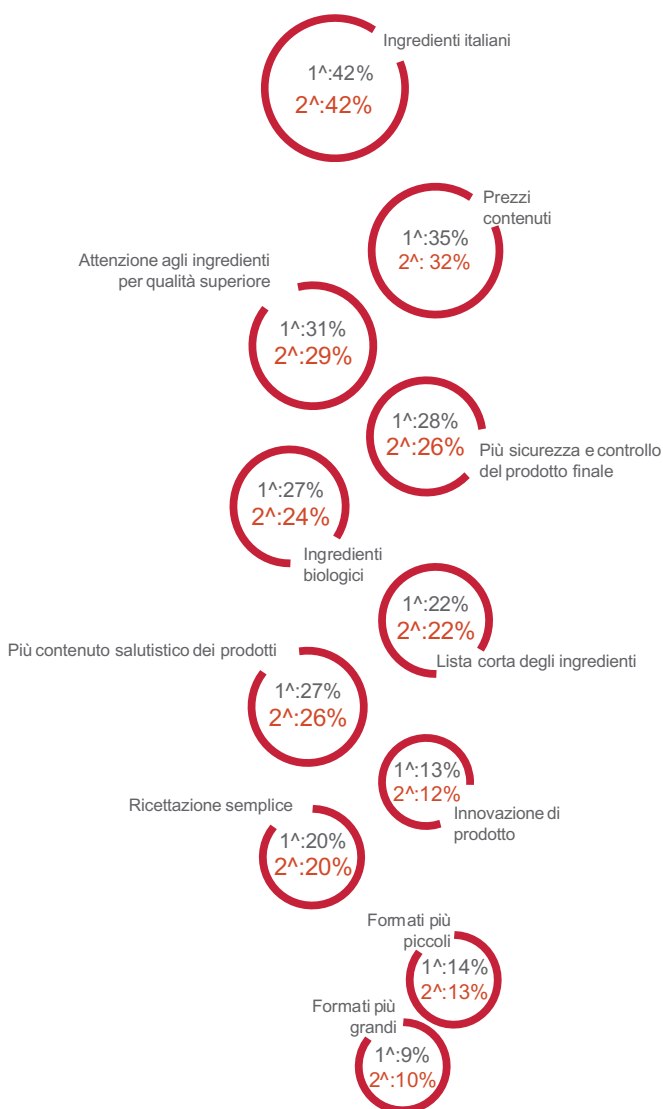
Ingredienti italiani
1^:42%
2^:42%

Prezzi contenuti
1^:35%
2^: 32%

Attenzione agli ingredienti per qualità superiore
1^:31%
2^:29%

1^:28%
2^:26%
Più sicurezza e controllo del prodotto finale

1^:27%
2^:24%
Ingredienti biologici

1^:22%
2^:22%
Lista corta degli ingredienti

Più contenuto salutistico dei prodotti
1^:27%
2^:26%

1^:13%
2^:12%
Innovazione di prodotto

Ricettazione semplice
1^:20%
2^:20%

Formati più piccoli
1^:14%
2^:13%

Formati più grandi
1^:9%
2^:10%